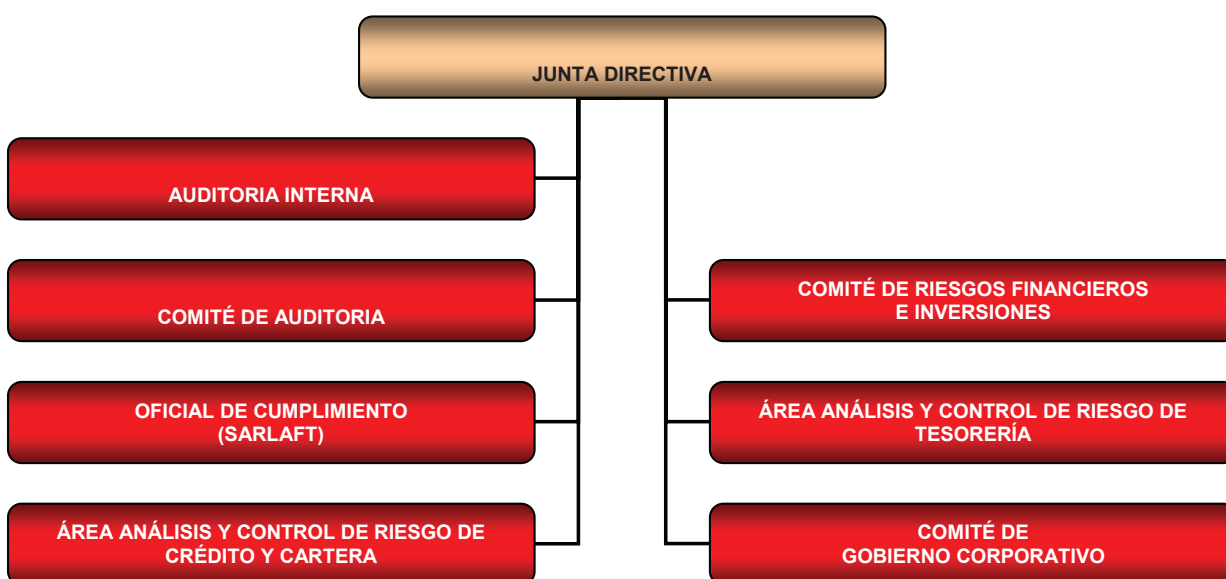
JUNTA DIRECTIVA

AUDITORIA INTERNA

COMITÉ DE AUDITORIA

OFICIAL DE CUMPLIMIENTO (SARLAFT)

ÁREA ANÁLISIS Y CONTROL DE RIESGO DE CRÉDITO Y CARTERA

COMITÉ DE RIESGOS FINANCIEROS E INVERSIONES

ÁREA ANÁLISIS Y CONTROL DE RIESGO DE TESORERÍA

COMITÉ DE GOBIERNO CORPORATIVO